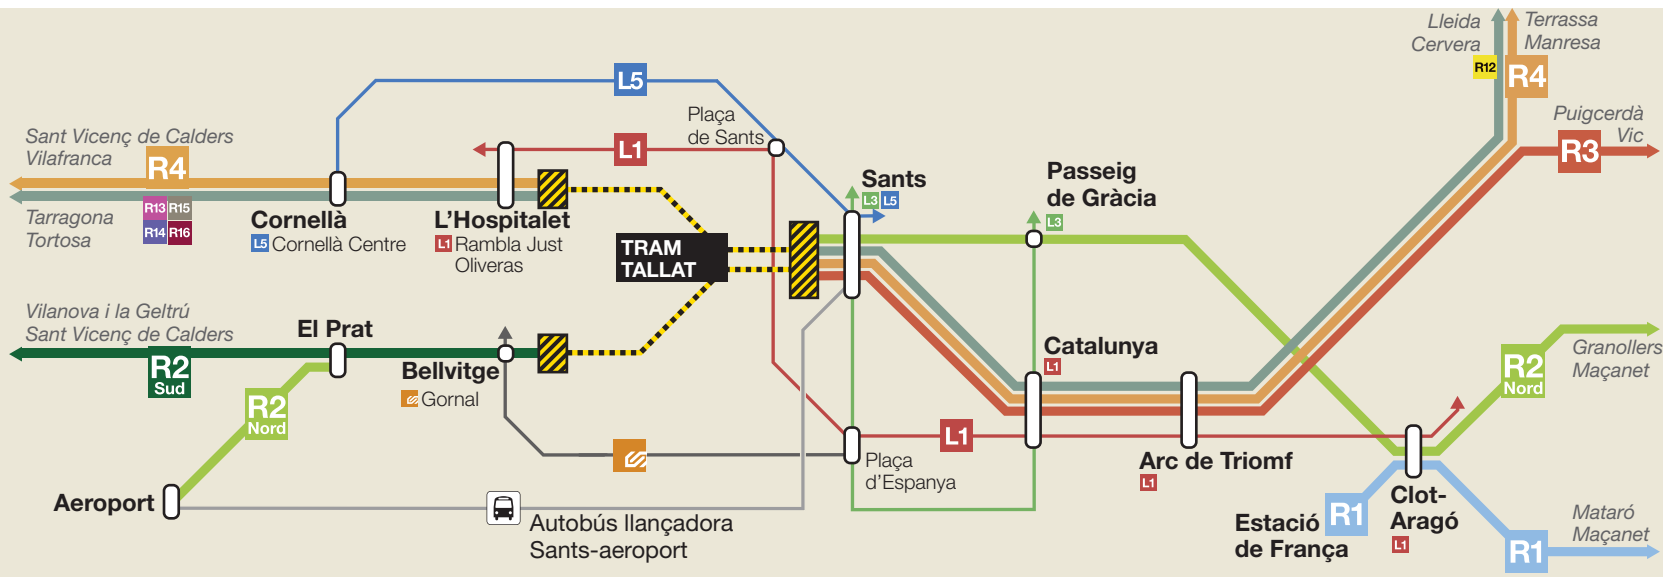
Lleida
Cervera
R12
R4
Terrassa
Manresa
Puigcerdà
Vic
R3
L5
Plaça de Sants
L1
Sant Vicenç de Calders
Vilafranca
R4
Tarragona
Tortosa
R13 R15
R14 R16
Cornellà
L5 Cornellà Centre
L'Hospitalet
L1 Rambla Just Oliveras
TRAM TALLAT
Sants
L3 L5
Passeig de Gràcia
L3
Vilanova i la Geltrú
Sant Vicenç de Calders
El Prat
R2 Sud
Bellvitge
Gornal
R2 Nord
Catalunya
L1
R2 Nord
Granollers
Maçanet
L1
Plaça d'Espanya
Arc de Triomf
L1
Aeroport
Autobús llançadora Sants-aeroport
Estació de França
R1
Clot-Aragó
L1
Mataró
Maçanet
R1